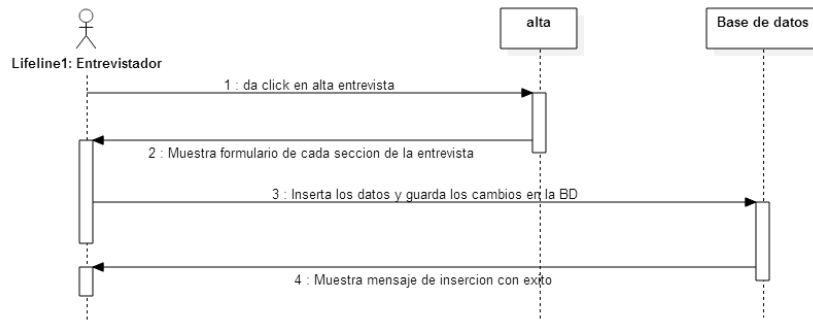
Lifeline1: Entrevistador

alta

Base de datos

1 : da click en alta entrevista

2 : Muestra formulario de cada seccion de la entrevista

3 : Inserta los datos y guarda los cambios en la BD

4 : Muestra mensaje de insercion con exito